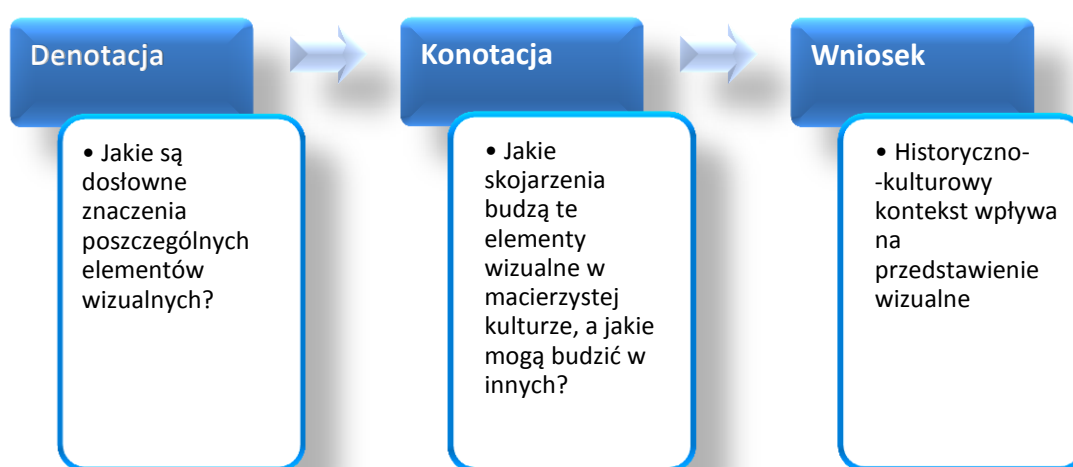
Denotacja

• Jakie są dosłowne znaczenia poszczególnych elementów wizualnych?

Konotacja

• Jakie skojarzenia budzą te elementy wizualne w macierzystej kulturze, a jakie mogą budzić w innych?

Wniosek

• Historyczno--kulturowy kontekst wpływa na przedstawienie wizualne